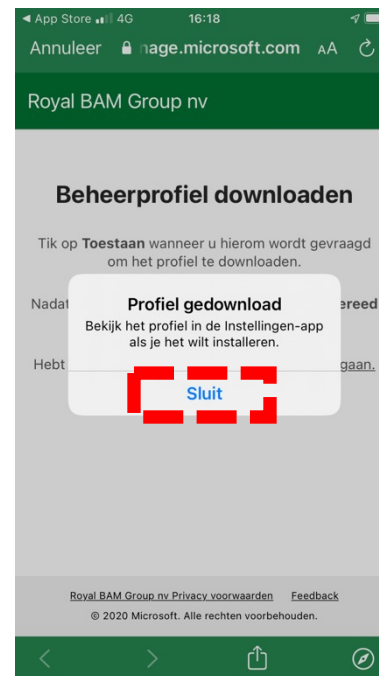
◀ App Store 4G 16:18

Annuleer nage.microsoft.com AA

Royal BAM Group nv

Beheerprofiel downloaden

Tik op **Toestaan** wanneer u hierom wordt gevraagd om het profiel te downloaden.

Nadat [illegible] ereed

Hebt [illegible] gaan.

Profiel gedownload

Bekijk het profiel in de Instellingen-app als je het wilt installeren.

Sluit

Royal BAM Group nv Privacy voorwaarden Feedback

© 2020 Microsoft. Alle rechten voorbehouden.